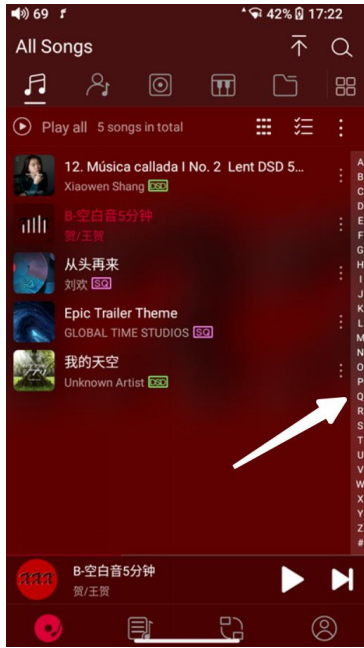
69 42% 17:22

All Songs

Play all 5 songs in total

12. Música callada I No. 2 Lent DSD 5...
Xiaowen Shang DSD

B-空白音5分钟
贺/王贺

从头再来
刘欢 SQ

Epic Trailer Theme
GLOBAL TIME STUDIOS SQ

我的天空
Unknown Artist DSD

A
B
C
D
E
F
G
H
I
J
K
L
M
N
O
P
Q
R
S
T
U
V
W
X
Y
Z
#

B-空白音5分钟
贺/王贺